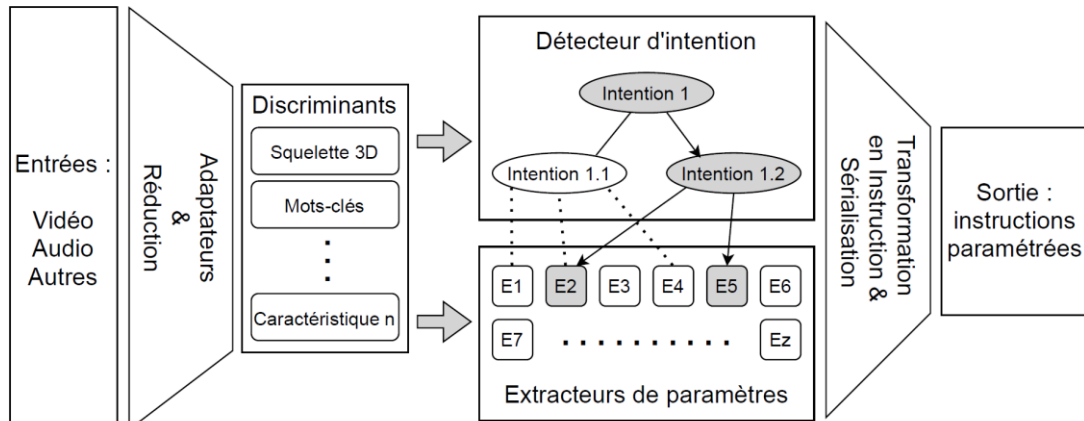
Entrées :

Vidéo
Audio
Autres

Adaptateurs
&
Réduction

Discriminants

Squelette 3D

Mots-clés

Caractéristique n

Détecteur d'intention

Intention 1

Intention 1.1

Intention 1.2

E1 E2 E3 E4 E5 E6

E7 Ez

Extracteurs de paramètres

Transformation
en Instruction &
Sérialisation

Sortie :
instructions
paramétrées